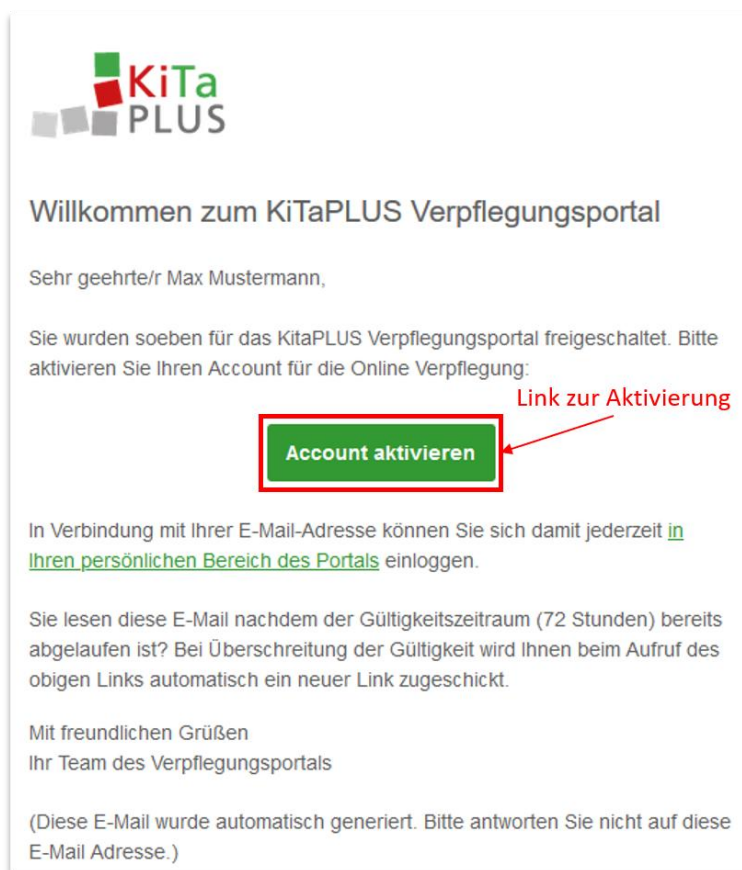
KiTa PLUS

Willkommen zum KiTaPLUS Verpflegungsportal

Sehr geehrte/r Max Mustermann,

Sie wurden soeben für das KitaPLUS Verpflegungsportal freigeschaltet. Bitte aktivieren Sie Ihren Account für die Online Verpflegung:

Link zur Aktivierung

Account aktivieren

In Verbindung mit Ihrer E-Mail-Adresse können Sie sich damit jederzeit in Ihren persönlichen Bereich des Portals einloggen.

Sie lesen diese E-Mail nachdem der Gültigkeitszeitraum (72 Stunden) bereits abgelaufen ist? Bei Überschreitung der Gültigkeit wird Ihnen beim Aufruf des obigen Links automatisch ein neuer Link zugeschickt.

Mit freundlichen Grüßen
Ihr Team des Verpflegungsportals

(Diese E-Mail wurde automatisch generiert. Bitte antworten Sie nicht auf diese E-Mail Adresse.)